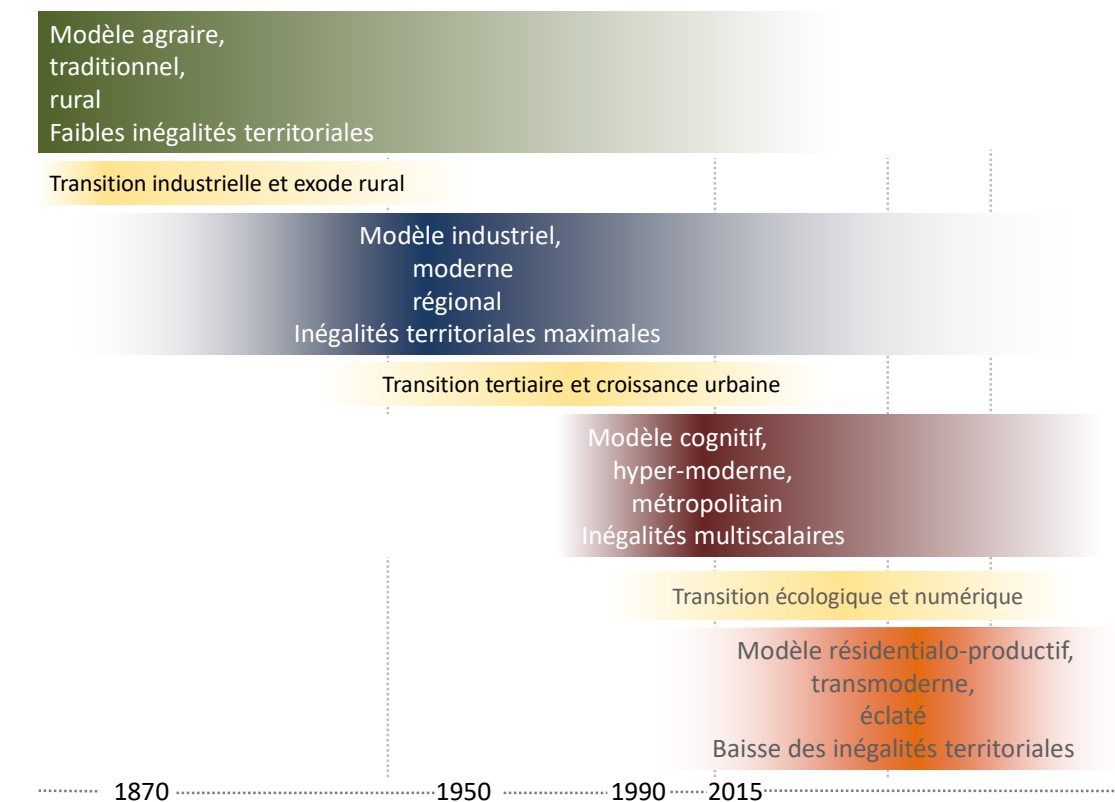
Modèle agraire,
traditionnel,
rural
Faibles inégalités territoriales

Transition industrielle et exode rural

Modèle industriel,
moderne
régional
Inégalités territoriales maximales

Transition tertiaire et croissance urbaine

Modèle cognitif,
hyper-moderne,
métropolitain
Inégalités multiscalaires

Transition écologique et numérique

Modèle résidentialo-productif,
transmoderne,
éclaté
Baisse des inégalités territoriales

1870 1950 1990 2015